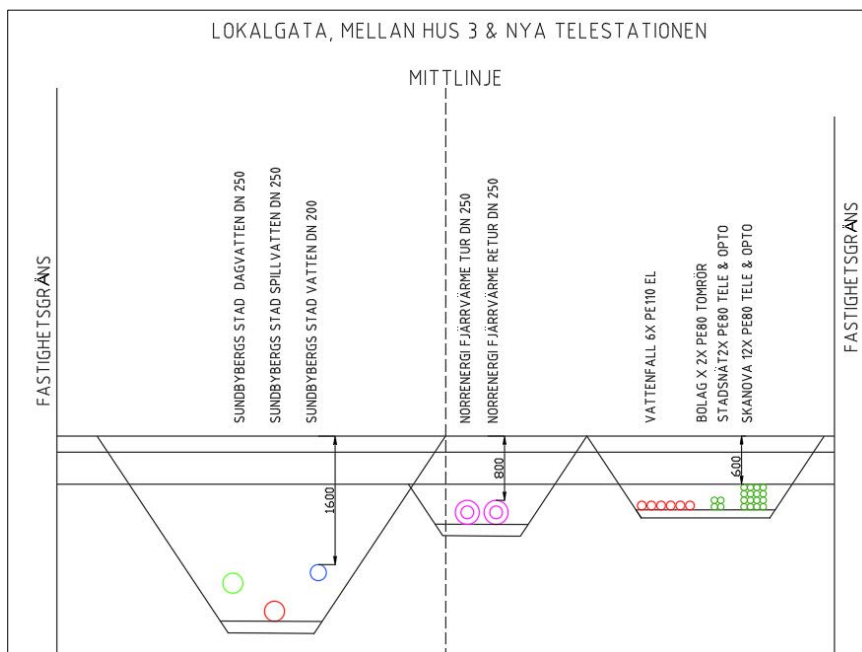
LOKALGATA, MELLAN HUS 3 & NYA TELESTATIONEN

MITTLINJE

FASTIGHETSGRÄNS

SUNDBYBERGS STAD DAGVATTEN DN 250

SUNDBYBERGS STAD SPILLVATTEN DN 250

SUNDBYBERGS STAD VATTEN DN 200

NORRENERGI FJÄRRVÄRME TUR DN 250

NORRENERGI FJÄRRVÄRME RETUR DN 250

VATTENFALL 6X PE110 EL

BOLAG X 2X PE80 TOMRÖR

STADSNÄT2X PE80 TELE & OPTO

SKANOVA 12X PE80 TELE & OPTO

FASTIGHETSGRÄNS

1600

800

600